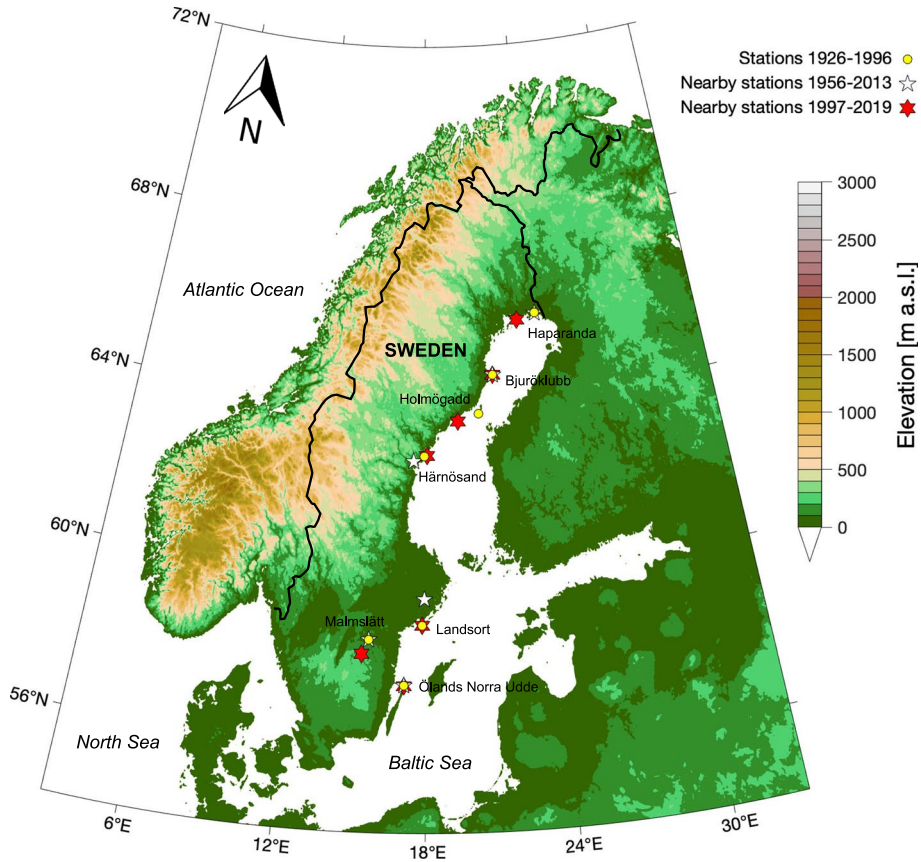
72°N

N

Stations 1926-1996
Nearby stations 1956-2013
Nearby stations 1997-2019

68°N

3000
2500
2000
1500
1000
500
0

Elevation [m a.s.l.]

Atlantic Ocean

64°N

SWEDEN

Haparanda

Bjuröklubb

Holmögadd

Härnösand

60°N

Malmslätt

Landsort

56°N

Ölands Norra Udde

North Sea

Baltic Sea

6°E

12°E

18°E

24°E

30°E